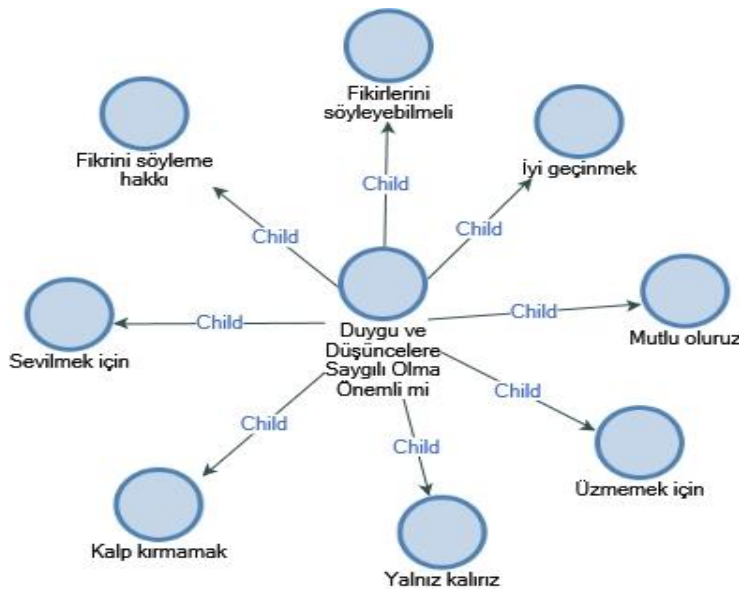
Fikirlerini söyleyebilmeli

Fikrini söyleme hakkı

İyi geçinmek

Child

Child

Child

Child

Child

Duygu ve Düşüncelere Saygılı Olma Önemli mi

Sevilmek için

Mutlu oluruz

Child

Child

Child

Üzmemek için

Kalp kırmamak

Yalnız kalırız